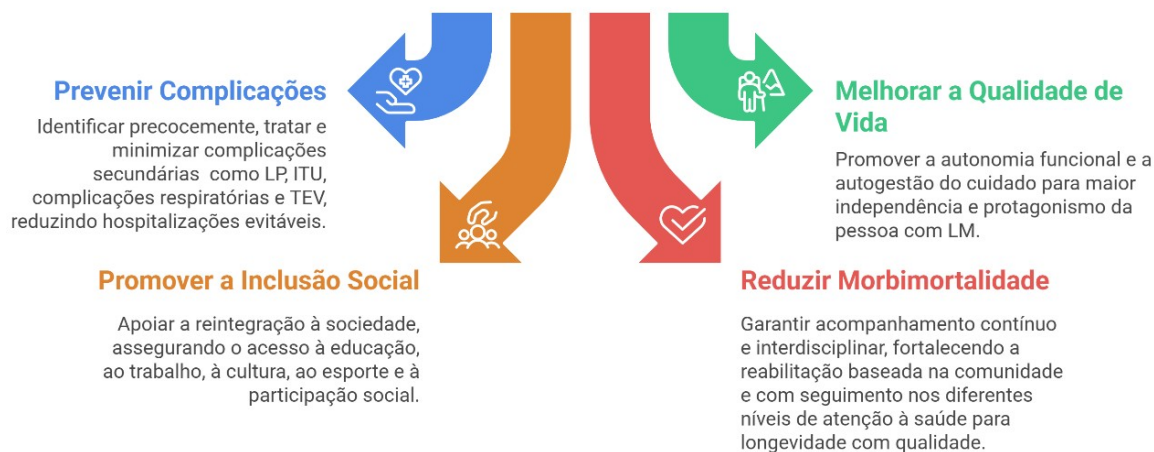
Prevenir Complicações

Identificar precocemente, tratar e minimizar complicações secundárias como LP, ITU, complicações respiratórias e TEV, reduzindo hospitalizações evitáveis.

Melhorar a Qualidade de Vida

Promover a autonomia funcional e a autogestão do cuidado para maior independência e protagonismo da pessoa com LM.

Promover a Inclusão Social

Apoiar a reintegração à sociedade, assegurando o acesso à educação, ao trabalho, à cultura, ao esporte e à participação social.

Reduzir Morbimortalidade

Garantir acompanhamento contínuo e interdisciplinar, fortalecendo a reabilitação baseada na comunidade e com seguimento nos diferentes níveis de atenção à saúde para longevidade com qualidade.